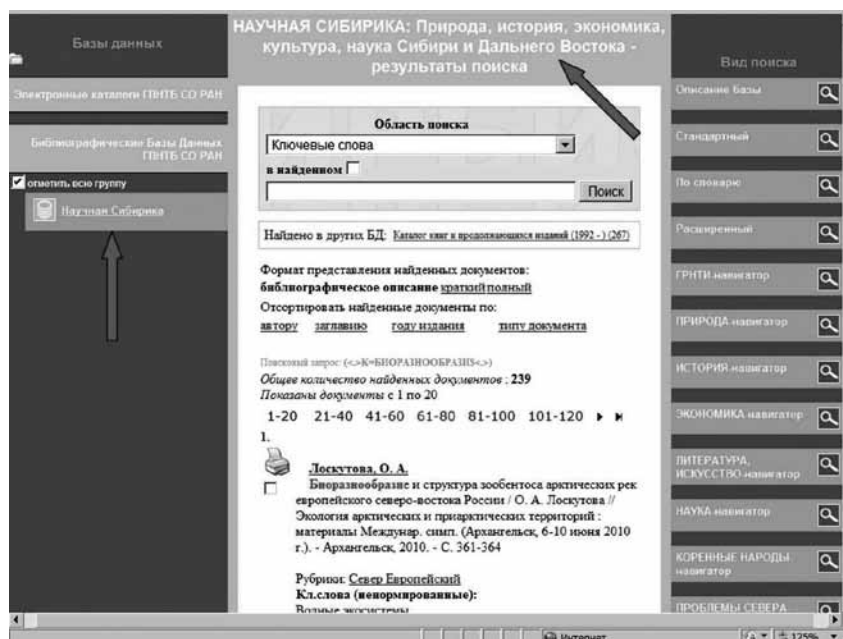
Базы данных

Электронные каталоги ГПНТБ СО РАН

Библиографические Базы Данных ГПНТБ СО РАН

отметить всю группу

Научная Сибирика

НАУЧНАЯ СИБИРИКА: Природа, история, экономика, культура, наука Сибири и Дальнего Востока - результаты поиска

Область поиска

Ключевые слова

в найденном

Поиск

Найдено в других БД: Каталог книг и продолжающихся изданий (1992 - ) (267)

Формат представления найденных документов: библиографическое описание краткий полный

Отсортировать найденные документы по:

автору заглавию году издания типу документа

Поисковый запрос: (<.>K=БИОРАЗНООБРАЗИЕ<.>)

Общее количество найденных документов : 239

Показаны документы с 1 по 20

1-20 21-40 41-60 61-80 81-100 101-120

1.

Лоскутова, О. А.

Биоразнообразие и структура зообентоса арктических рек европейского северо-востока России / О. А. Лоскутова // Экология арктических и приарктических территорий : материалы Междунар. симп. (Архангельск, 6-10 июня 2010 г.). - Архангельск, 2010. - С. 361-364

Рубрики: Север Европейский

Кл.слова (ненормированные):

Водные экосистемы

Вид поиска

Описание базы

Стандартный

По словарю

Расширенный

ГРНТИ-навигатор

ПРИРОДА-навигатор

ИСТОРИЯ-навигатор

ЭКОНОМИКА-навигатор

ЛИТЕРАТУРА, ИСКУССТВО-навигатор

НАУКА-навигатор

КОРЕННЫЕ НАРОДЫ-навигатор

ПРОБЛЕМЫ СЕВЕРА

Интернет

125%